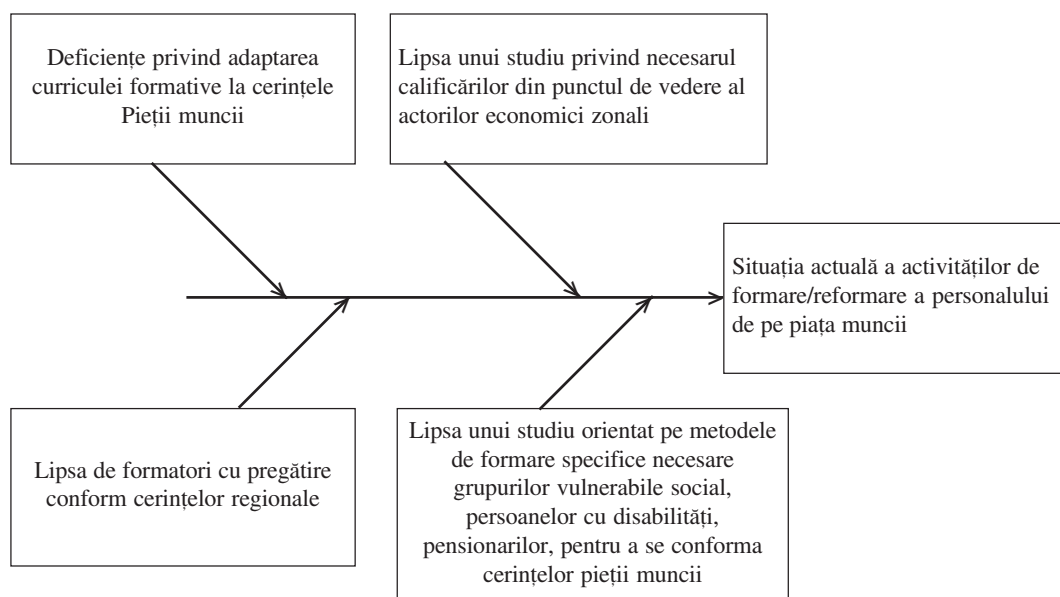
Deficiențe privind adaptarea curriculei formative la cerințele Pieții muncii

Lipsa unui studiu privind necesarul calificărilor din punctul de vedere al actorilor economici zonali

Situația actuală a activităților de formare/reformare a personalului de pe piața muncii

Lipsa de formatori cu pregătire conform cerințelor regionale

Lipsa unui studiu orientat pe metodele de formare specifice necesare grupurilor vulnerabile social, persoanelor cu disabilități, pensionarilor, pentru a se conforma cerințelor pieții muncii